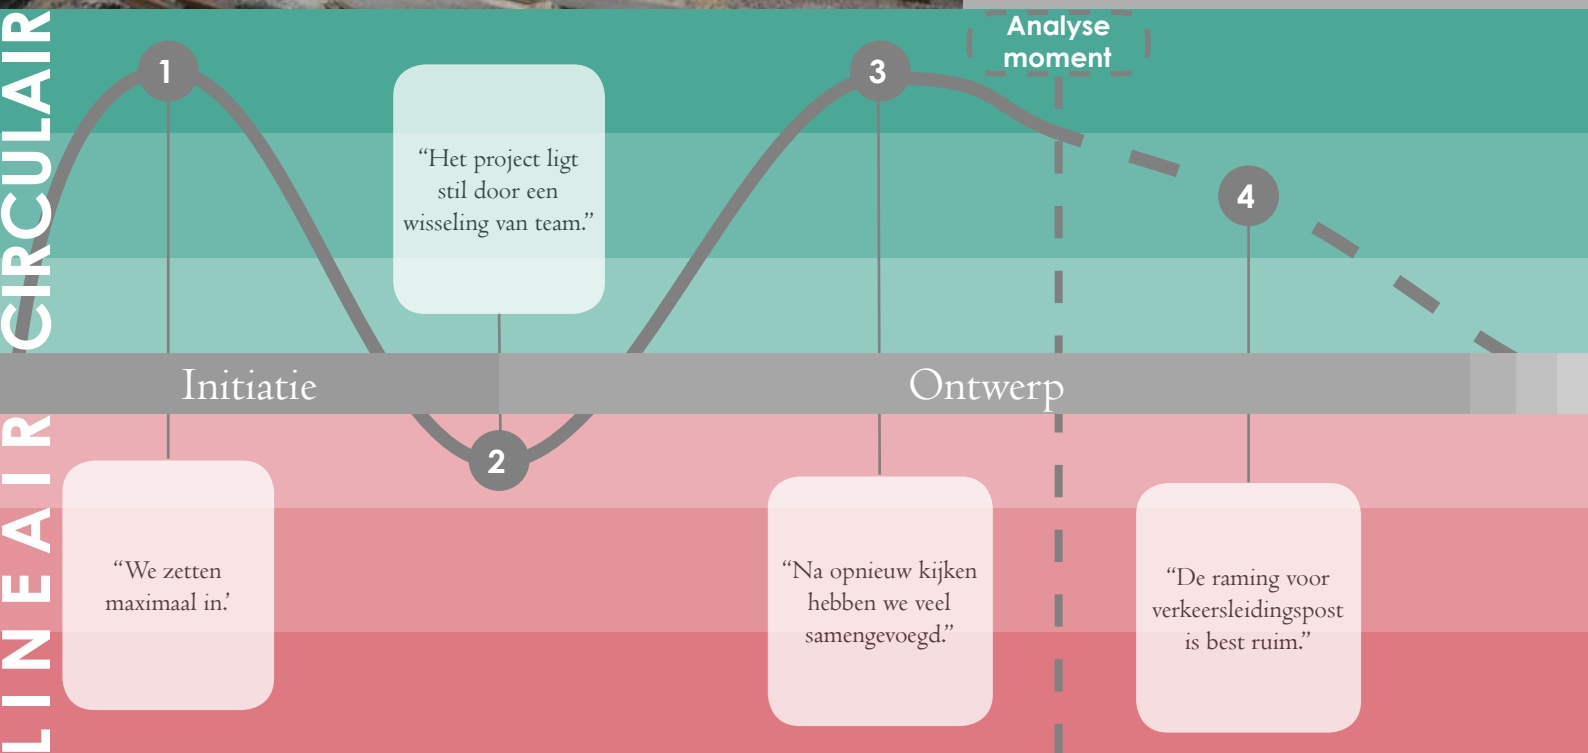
CIRCULAIR

LINEAIR

Analyse moment

1

2

3

4

"Het project ligt stil door een wisseling van team."

Initiatie

Ontwerp

"We zetten maximaal in.'

"Na opnieuw kijken hebben we veel samengevoegd."

"De raming voor verkeersleidingspost is best ruim."